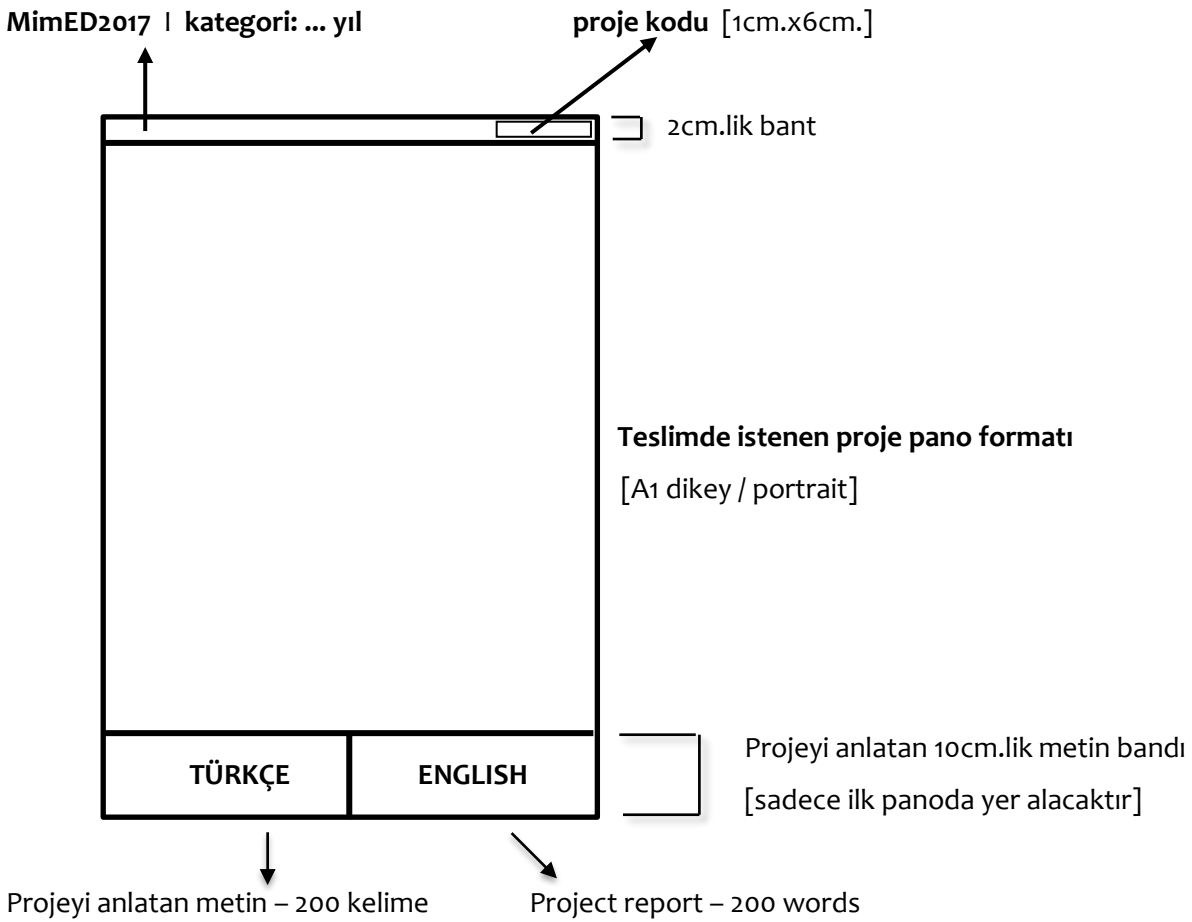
MimED2017 I kategori: ... yıl

proje kodu [1cm.x6cm.]

2cm.lik bant

Teslimde istenen proje pano formatı

[A1 dikey / portrait]

TÜRKÇE

ENGLISH

Projeyi anlatan 10cm.lik metin bandı

[sadece ilk panoda yer alacaktır]

Projeyi anlatan metin – 200 kelime

Project report – 200 words